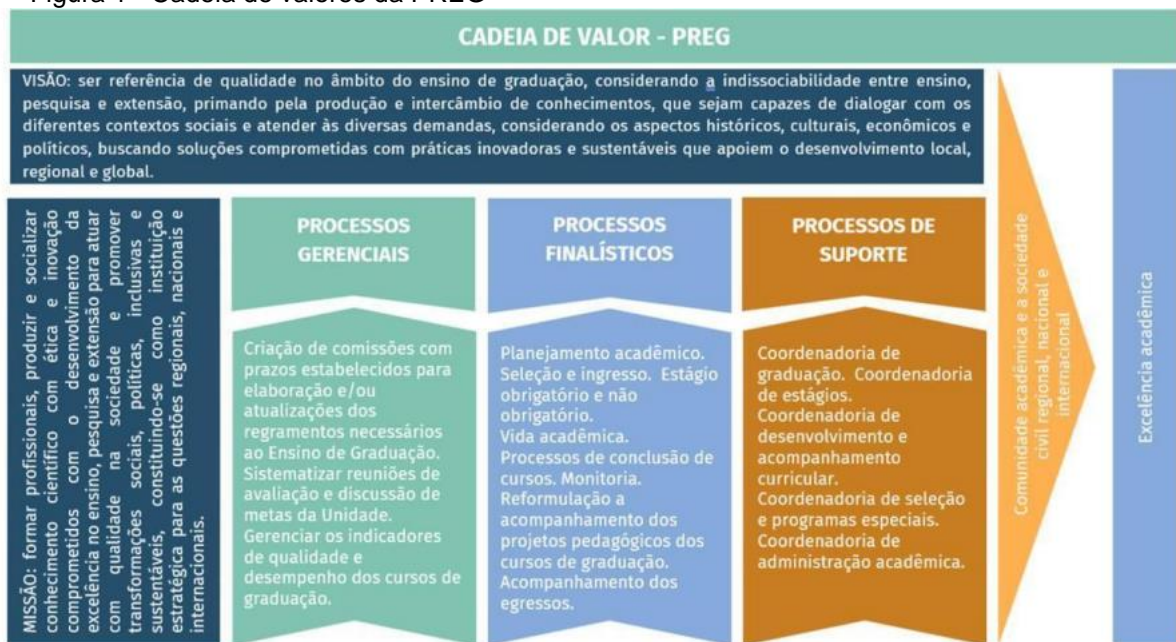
Figura 1 - Cadeia de valores da PREG

CADEIA DE VALOR - PREG

VISÃO: ser referência de qualidade no âmbito do ensino de graduação, considerando a indissociabilidade entre ensino, pesquisa e extensão, primando pela produção e intercâmbio de conhecimentos, que sejam capazes de dialogar com os diferentes contextos sociais e atender às diversas demandas, considerando os aspectos históricos, culturais, econômicos e políticos, buscando soluções comprometidas com práticas inovadoras e sustentáveis que apoiem o desenvolvimento local, regional e global.

MISSÃO: formar profissionais, produzir e socializar conhecimento científico com ética e inovação comprometidos com o desenvolvimento da excelência no ensino, pesquisa e extensão para atuar com qualidade na sociedade e promover transformações sociais, políticas, inclusivas e sustentáveis, constituindo-se como instituição estratégica para as questões regionais, nacionais e internacionais.

PROCESSOS GERENCIAIS

Criação de comissões com prazos estabelecidos para elaboração e/ou atualizações dos regramentos necessários ao Ensino de Graduação. Sistematizar reuniões de avaliação e discussão de metas da Unidade. Gerenciar os indicadores de qualidade e desempenho dos cursos de graduação.

PROCESSOS FINALÍSTICOS

Planejamento acadêmico. Seleção e ingresso. Estágio obrigatório e não obrigatório. Vida acadêmica. Processos de conclusão de cursos. Monitoria. Reformulação a acompanhamento dos projetos pedagógicos dos cursos de graduação. Acompanhamento dos egressos.

PROCESSOS DE SUPORTE

Coordenadoria de graduação. Coordenadoria de estágios. Coordenadoria de desenvolvimento e acompanhamento curricular. Coordenadoria de seleção e programas especiais. Coordenadoria de administração acadêmica.

Comunidade acadêmica e a sociedade civil regional, nacional e internacional

Excelência acadêmica